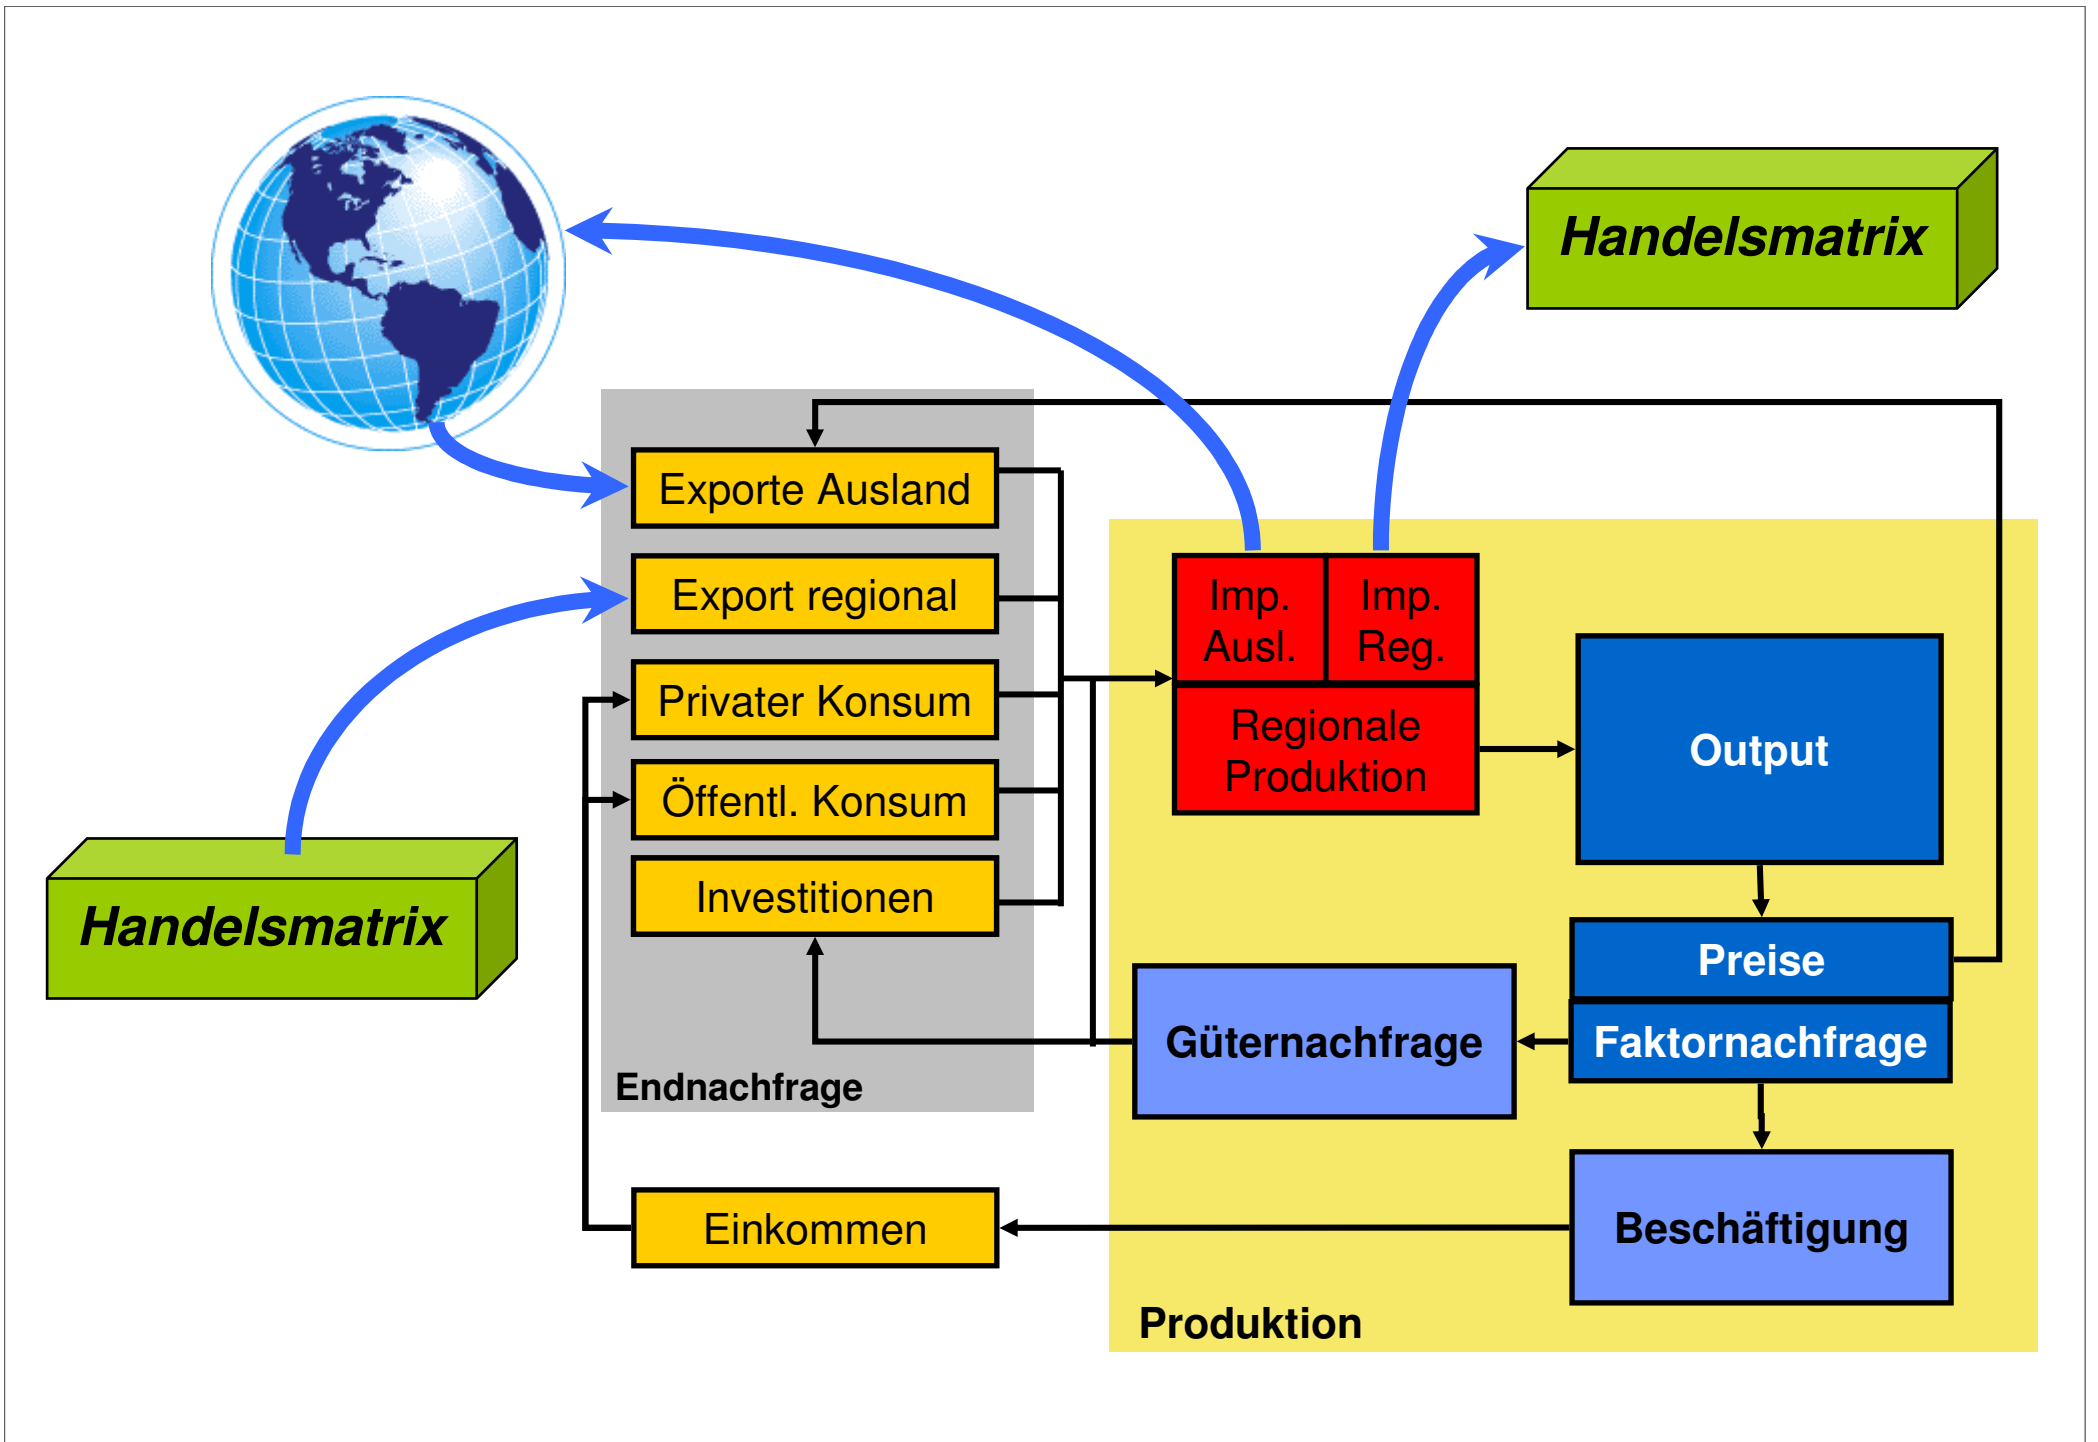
Handelsmatrix

Exporte Ausland

Export regional

Privater Konsum

Öffentl. Konsum

Investitionen

Endnachfrage

Imp. Ausl.

Imp. Reg.

Regionale Produktion

Output

Preise

Faktornachfrage

Güternachfrage

Beschäftigung

Handelsmatrix

Einkommen

Produktion